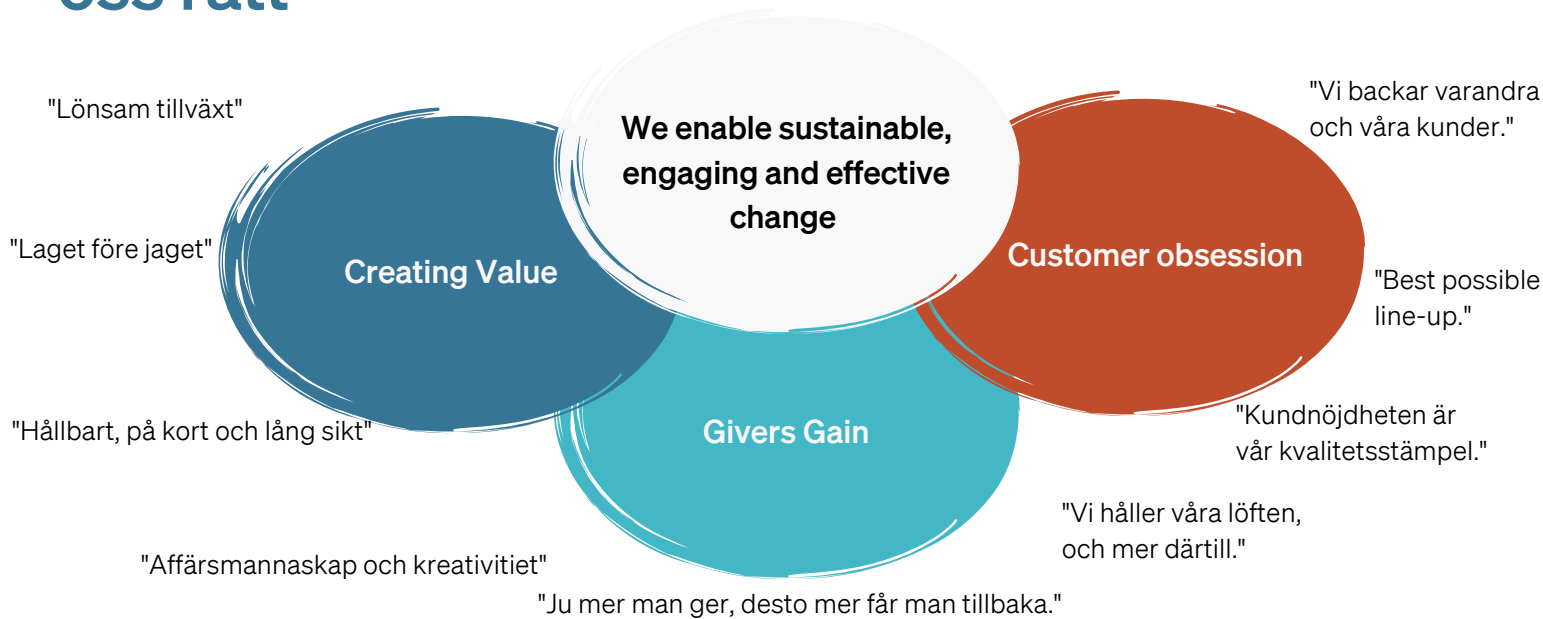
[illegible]

We enable sustainable, engaging and effective change

"Lönsam tillväxt"

"Laget före jaget"

Creating Value

"Hållbart, på kort och lång sikt"

"Vi backar varandra och våra kunder."

Customer obsession

"Best possible line-up."

"Kundnöjdheten är vår kvalitetsstämpel."

Givers Gain

"Vi håller våra löften, och mer därtill."

"Affärsmannaskap och kreativitiet"

"Ju mer man ger, desto mer får man tillbaka."